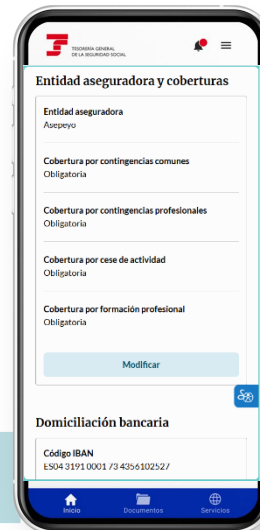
TESORERÍA GENERAL DE LA SEGURIDAD SOCIAL

Entidad aseguradora y coberturas

Entidad aseguradora
Asepeyo

Cobertura por contingencias comunes
Obligatoria

Cobertura por contingencias profesionales
Obligatoria

Cobertura por cese de actividad
Obligatoria

Cobertura por formación profesional
Obligatoria

Modificar

Domiciliación bancaria

Código IBAN
ES04 3191 0001 73 4356102527

Inicio
Documentos
Servicios